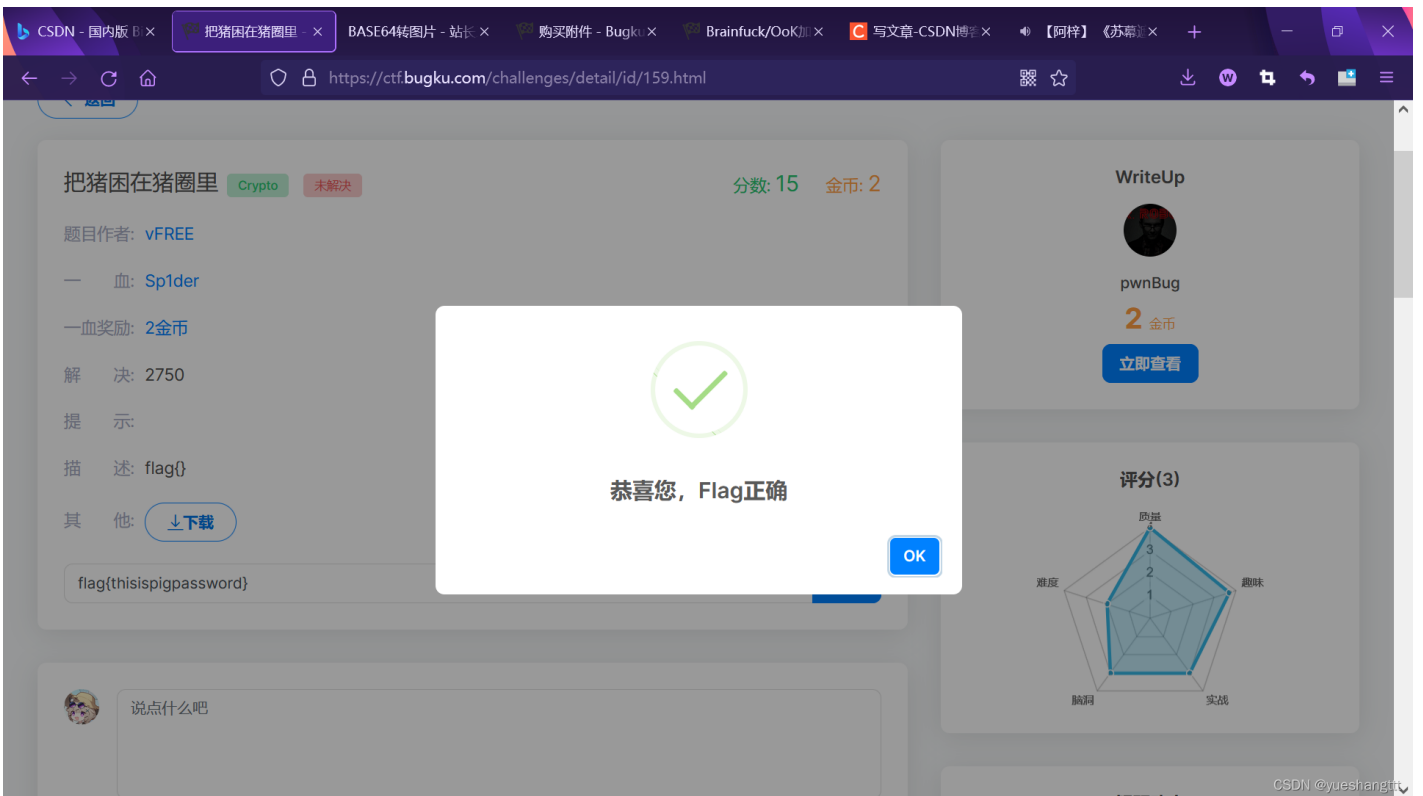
CSDN - 国内版 Bi ×
把猪困在猪圈里 - ×
BASE64转图片 - 站长 ×
购买附件 - Bugku ×
Brainfuck/OoK加 ×
写文章-CSDN博客 ×
【阿梓】《苏幕 ×
+

https://ctf.bugku.com/challenges/detail/id/159.html

返回

把猪困在猪圈里 Crypto 未解决
分数: 15 金币: 2

题目作者: vFREE

一 血: Sp1der

一血奖励: 2金币

解 决: 2750

提 示:

描 述: flag{}

其 他: 下载

flag{thisispigpassword}

WriteUp

pwnBug

2 金币

立即查看

评分(3)

质量
趣味
实战
脑洞
难度
1
2
3

恭喜您，Flag正确

OK

说点什么吧

CSDN @yueshangttt